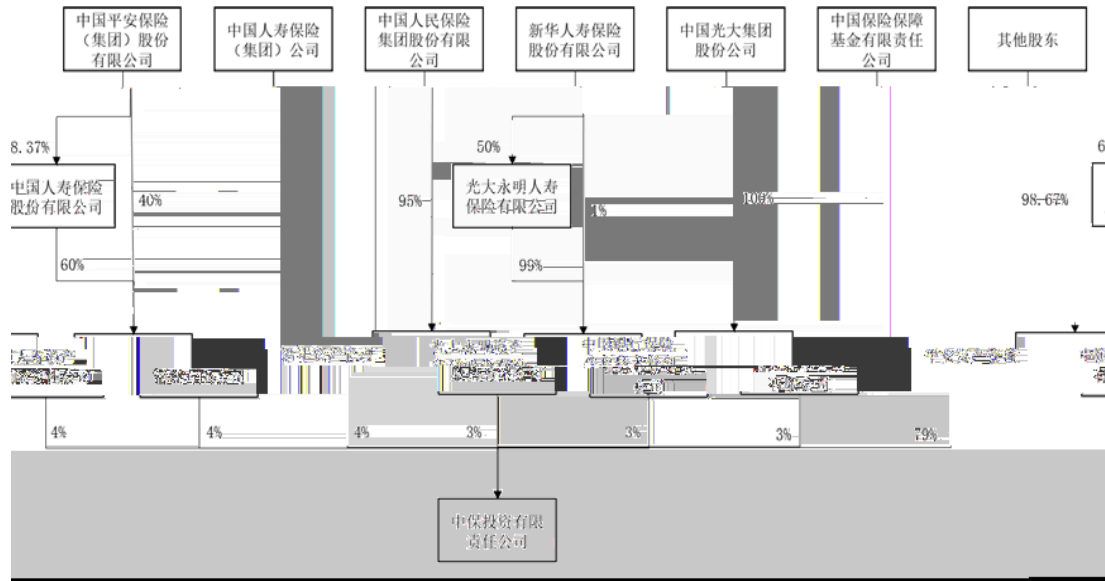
中国平安保险（集团）股份有限公司

中国人寿保险（集团）公司

中国人民保险集团股份有限公司

新华人寿保险股份有限公司

中国光大集团股份公司

中国保险保障基金有限责任公司

其他股东

8.37%

中国人寿保险股份有限公司

40%

60%

95%

50%

光大永明人寿保险有限公司

1%

99%

100%

98.67%

6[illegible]

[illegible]

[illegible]

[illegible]

光大永明资产管理股份有限公司

中国出口信用保险公司

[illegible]

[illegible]

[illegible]

4%

4%

4%

3%

3%

3%

79%

中保投资有限责任公司